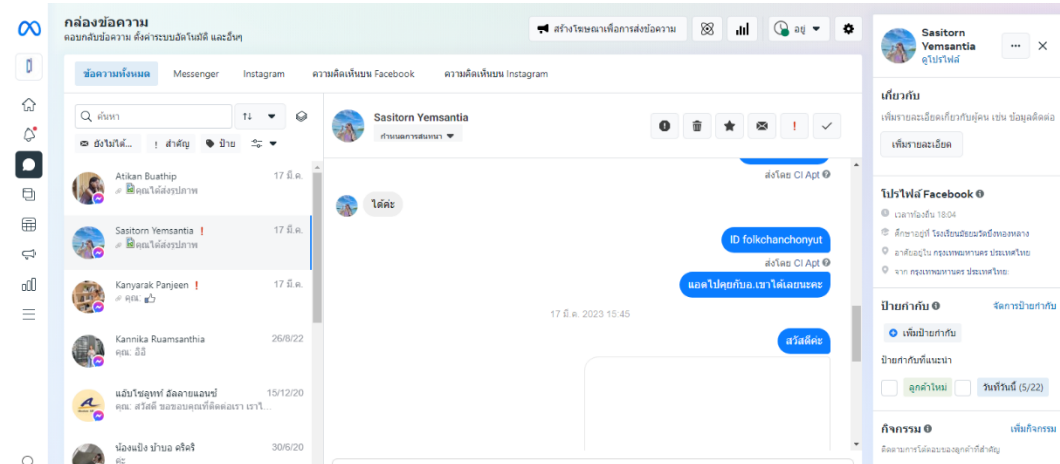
กล่องข้อความ
ตอบกลับข้อความ ตั้งค่าระบบอัตโนมัติ และอื่นๆ

สร้างโฆษณาเพื่อการส่งข้อความ

อยู่

ข้อความทั้งหมด Messenger Instagram ความคิดเห็นบน Facebook ความคิดเห็นบน Instagram

ค้นหา

ยังไม่ได้... สำคัญ ป้าย

Atikan Buathip 17 มี.ค.
คุณได้ส่งรูปภาพ

Sasitorn Yemsantia ! 17 มี.ค.
คุณได้ส่งรูปภาพ

Kanyarak Panjeen ! 17 มี.ค.
คุณ:

Kannika Ruamsanthia 26/8/22
คุณ: อิอิ

แอ๊บโซลูทท์ อัลลายแอนซ์ 15/12/20
คุณ: สวัสดี ขอบคุณที่ติดต่อเรา เราไ...

น้องแป้ง ป่าบอ ศรีริ 30/6/20
ค่ะ

Sasitorn Yemsantia
กำหนดการสนทนา

ส่งโดย Cl Apt
ได้ค่ะ
ID folkchanchonyut
ส่งโดย Cl Apt
แอดไปคุยกับอ.เขาได้เลยนะคะ
17 มี.ค. 2023 15:45
สวัสดีค่ะ

Sasitorn Yemsantia
ดูโปรไฟล์

เกี่ยวกับ
เพิ่มรายละเอียดเกี่ยวกับผู้คน เช่น ข้อมูลติดต่อ
เพิ่มรายละเอียด

โปรไฟล์ Facebook
เวลาท้องถิ่น 18:04
ศึกษาอยู่ที่ โรงเรียนมัธยมวัดบึงทองหลาง
อาศัยอยู่ใน กรุงเทพมหานคร ประเทศไทย
จาก กรุงเทพมหานคร ประเทศไทย

ป้ายกำกับ จัดการป้ายกำกับ
เพิ่มป้ายกำกับ
ป้ายกำกับที่แนะนำ
ลูกค้าใหม่ วันที่วันนี้ (5/22)

กิจกรรม เพิ่มกิจกรรม
ติดตามการโต้ตอบของลูกค้าที่สำคัญ